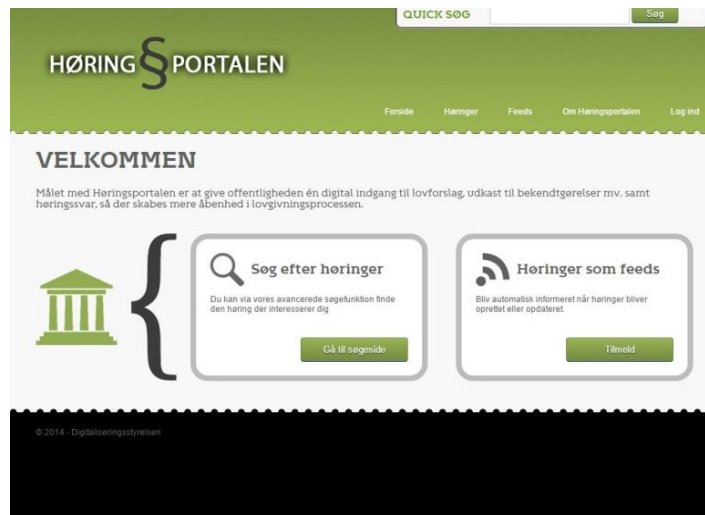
QUICK SØG

Søg

HØRING § PORTALEN

Forside Høringer Feeds Om Høringsportalen Log ind

VELKOMMEN

Målet med Høringsportalen er at give offentligheden én digital indgang til lovforslag, udkast til bekendtgørelser mv. samt høringssvar, så der skabes mere åbenhed i lovgivningsprocessen.

Søg efter høringer

Du kan via vores avancerede søgefunktion finde den høring der interesserer dig

Gå til søgeside

Høringer som feeds

Bliv automatisk informeret når høringer bliver oprettet eller opdateret.

Tilmeld

© 2014 - Digitaliseringsstyrelsen